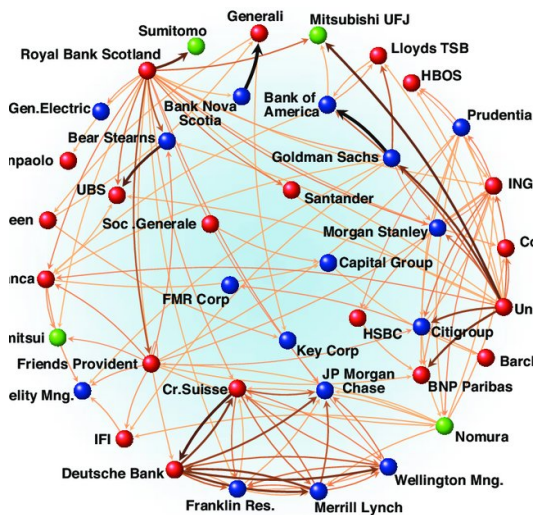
Sumitomo
Generali
Mitsubishi UFJ
Royal Bank Scotland
Lloyds TSB
HBOS
Gen.Electric
Bank Nova Scotia
Bank of America
Prudentia
Bear Stearns
npaolo
Goldman Sachs
ING
UBS
Santander
een
Soc .Generale
Morgan Stanley
Co
Capital Group
nca
FMR Corp
Un
nitsui
HSBC
Citigroup
Friends Provident
Key Corp
Barcl
elity Mng.
JP Morgan Chase
BNP Paribas
Cr.Suisse
IFI
Nomura
Deutsche Bank
Wellington Mng.
Franklin Res.
Merrill Lynch